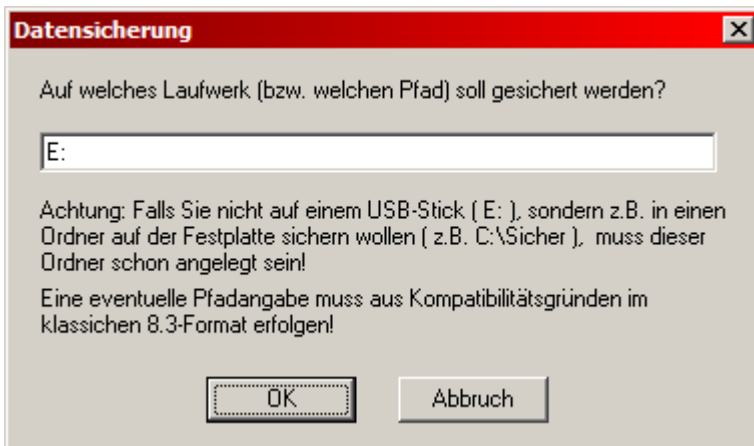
Datensicherung

Auf welches Laufwerk (bzw. welchen Pfad) soll gesichert werden?

E:

Achtung: Falls Sie nicht auf einem USB-Stick ( E: ), sondern z.B. in einen Ordner auf der Festplatte sichern wollen ( z.B. C:\Sicher ), muss dieser Ordner schon angelegt sein!

Eine eventuelle Pfadangabe muss aus Kompatibilitätsgründen im klassichen 8.3-Format erfolgen!

OK

Abbruch